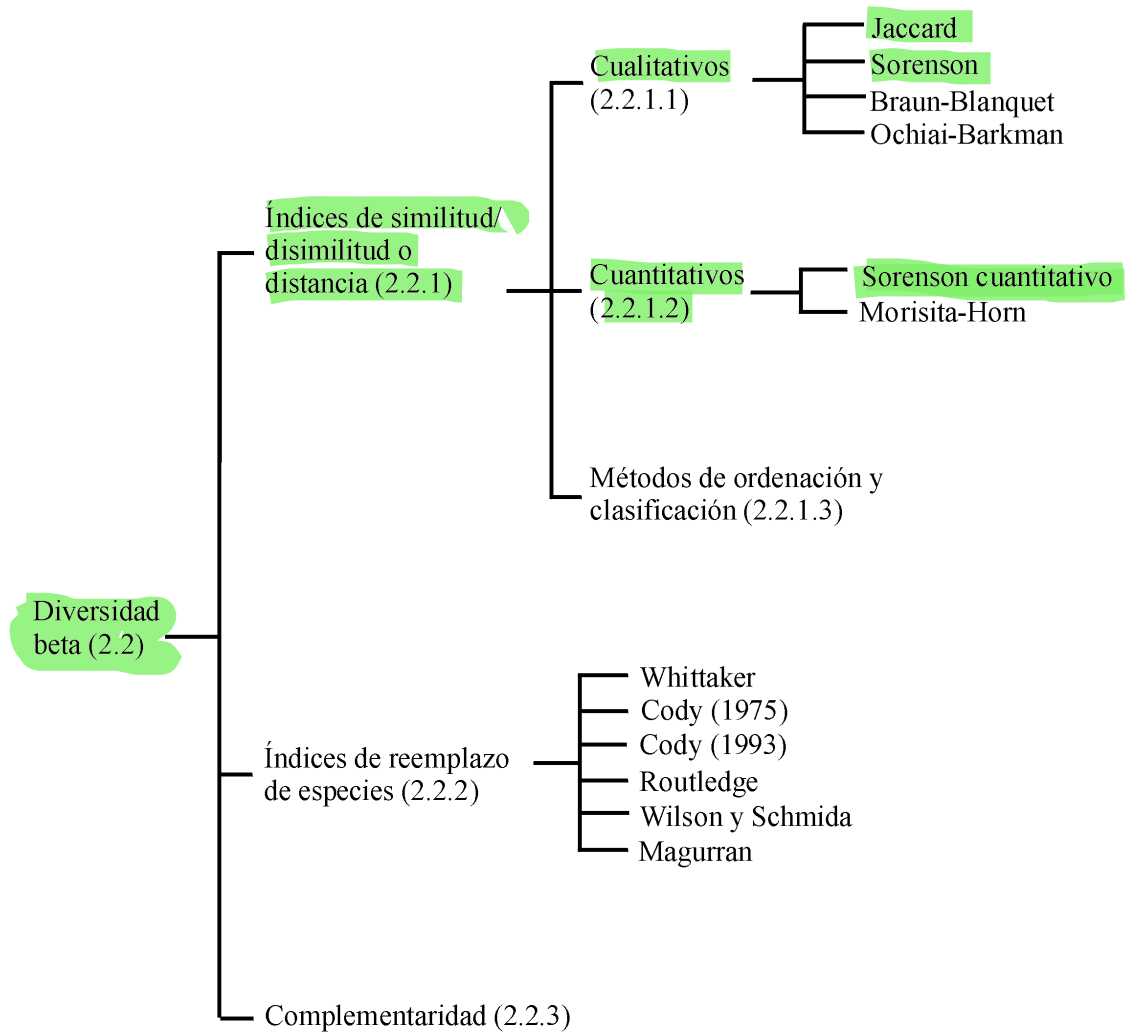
Diversidad beta (2.2)

Índices de similitud/ disimilitud o distancia (2.2.1)

Cualitativos (2.2.1.1)

Jaccard
Sorenson
Braun-Blanquet
Ochiai-Barkman

Cuantitativos (2.2.1.2)

Sorenson cuantitativo
Morisita-Horn

Métodos de ordenación y clasificación (2.2.1.3)

Índices de reemplazo de especies (2.2.2)

Whittaker
Cody (1975)
Cody (1993)
Routledge
Wilson y Schmida
Magurran

Complementaridad (2.2.3)